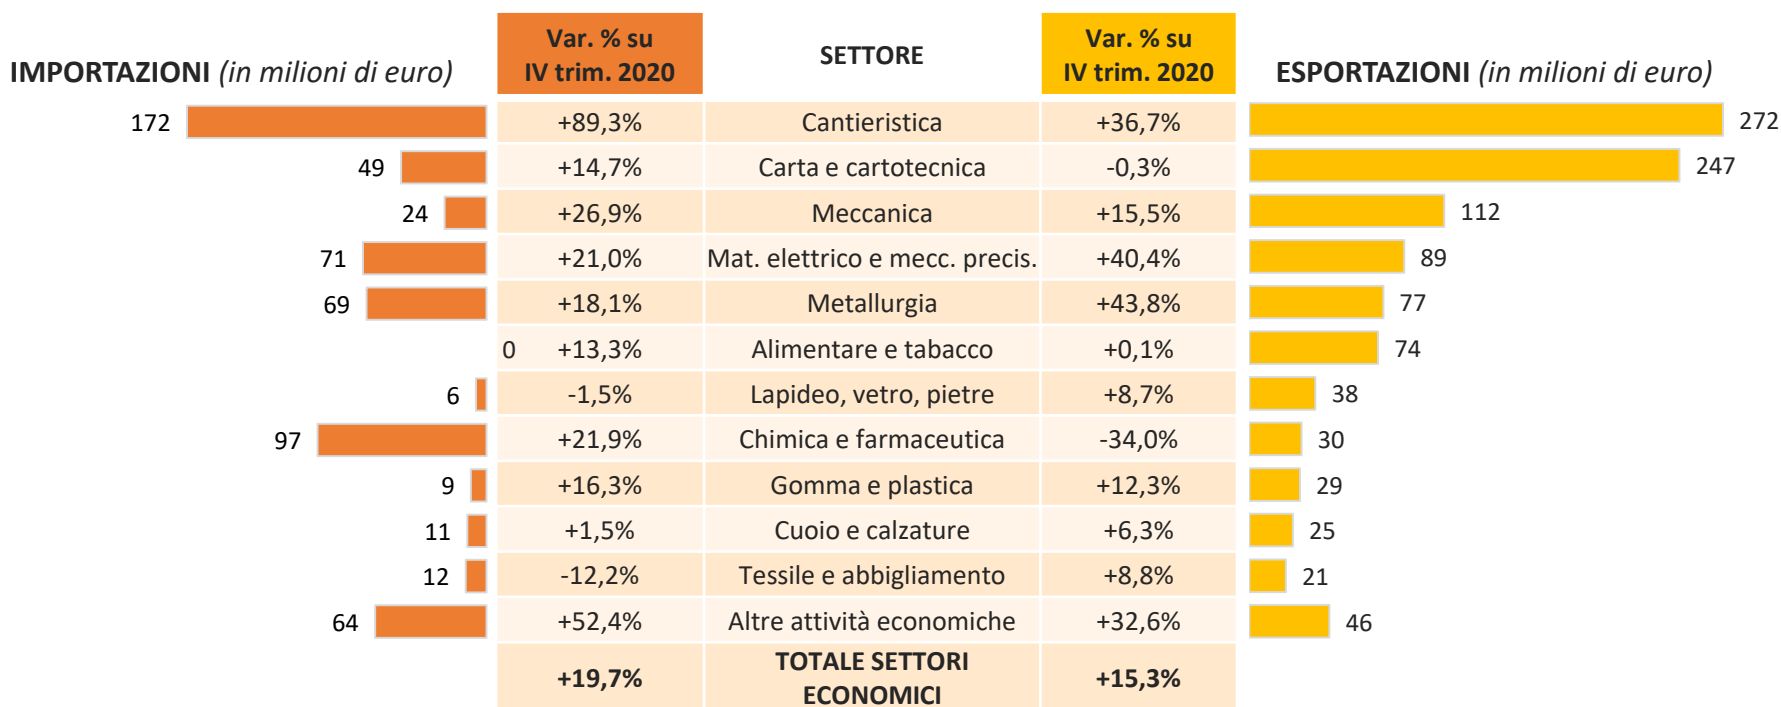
| IMPORTAZIONI (in milioni di euro) | Var. % su IV trim. 2020 | SETTORE | Var. % su IV trim. 2020 | ESPORTAZIONI (in milioni di euro) |
|---|---|---|---|---|
| 172 | +89,3% | Cantieristica | +36,7% | 272 |
| 49 | +14,7% | Carta e cartotecnica | -0,3% | 247 |
| 24 | +26,9% | Meccanica | +15,5% | 112 |
| 71 | +21,0% | Mat. elettrico e mecc. precis. | +40,4% | 89 |
| 69 | +18,1% | Metallurgia | +43,8% | 77 |
| 0 | +13,3% | Alimentare e tabacco | +0,1% | 74 |
| 6 | -1,5% | Lapideo, vetro, pietre | +8,7% | 38 |
| 97 | +21,9% | Chimica e farmaceutica | -34,0% | 30 |
| 9 | +16,3% | Gomma e plastica | +12,3% | 29 |
| 11 | +1,5% | Cuoio e calzature | +6,3% | 25 |
| 12 | -12,2% | Tessile e abbigliamento | +8,8% | 21 |
| 64 | +52,4% | Altre attività economiche | +32,6% | 46 |
| | +19,7% | TOTALE SETTORI ECONOMICI | +15,3% | |